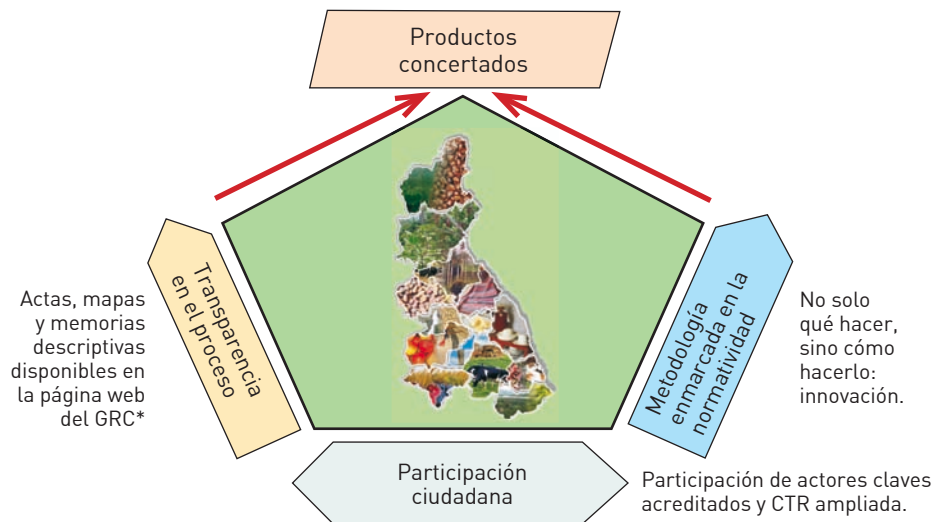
Productos concertados

Actas, mapas y memorias descriptivas disponibles en la página web del GRC*

Transparencia en el proceso

Metodología enmarcada en la normatividad

No solo qué hacer, sino cómo hacerlo: innovación.

Participación ciudadana

Participación de actores claves acreditados y CTR ampliada.